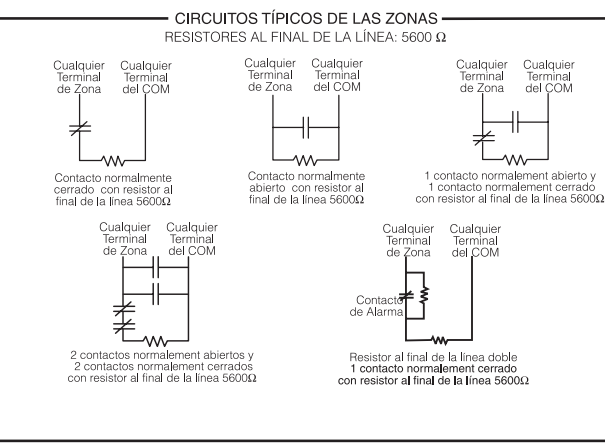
CIRCUITOS TÍPICOS DE LAS ZONAS
RESISTORES AL FINAL DE LA LÍNEA: 5600 $\Omega$

Cualquier Terminal de Zona

Cualquier Terminal del COM

Contacto normalmente cerrado con resistor al final de la línea 5600$\Omega$

Cualquier Terminal de Zona

Cualquier Terminal del COM

Contacto normalmente abierto con resistor al final de la línea 5600$\Omega$

Cualquier Terminal de Zona

Cualquier Terminal del COM

1 contacto normalmente abierto y 1 contacto normalmente cerrado con resistor al final de la línea 5600$\Omega$

Cualquier Terminal de Zona

Cualquier Terminal del COM

2 contactos normalmente abiertos y 2 contactos normalmente cerrados con resistor al final de la línea 5600$\Omega$

Cualquier Terminal de Zona

Cualquier Terminal del COM

Contacto de Alarma

Resistor al final de la línea doble
1 contacto normalmente cerrado con resistor al final de la línea 5600$\Omega$